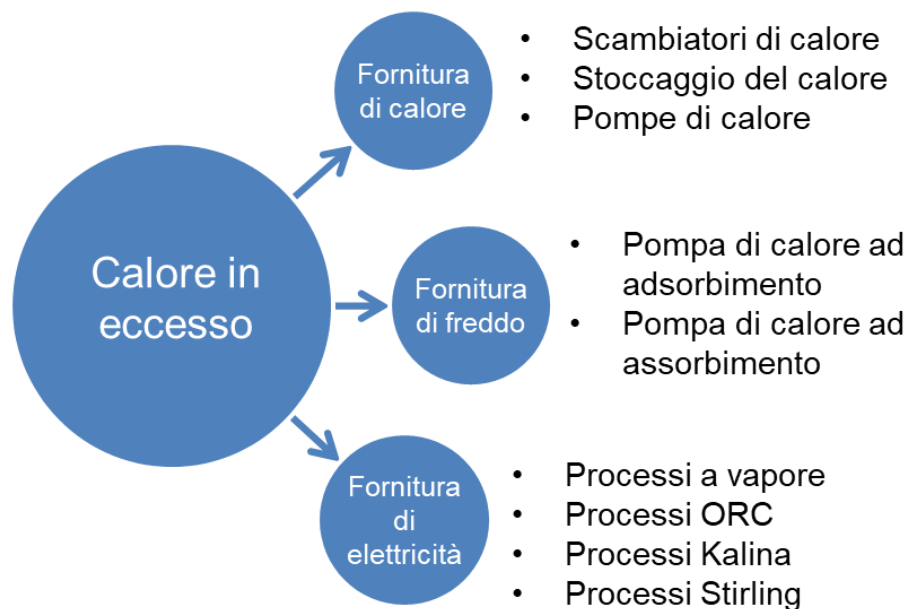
Calore in eccesso

Fornitura di calore

- Scambiatori di calore
- Stoccaggio del calore
- Pompe di calore

Fornitura di freddo

- Pompa di calore ad adsorbimento
- Pompa di calore ad assorbimento

Fornitura di elettricità

- Processi a vapore
- Processi ORC
- Processi Kalina
- Processi Stirling